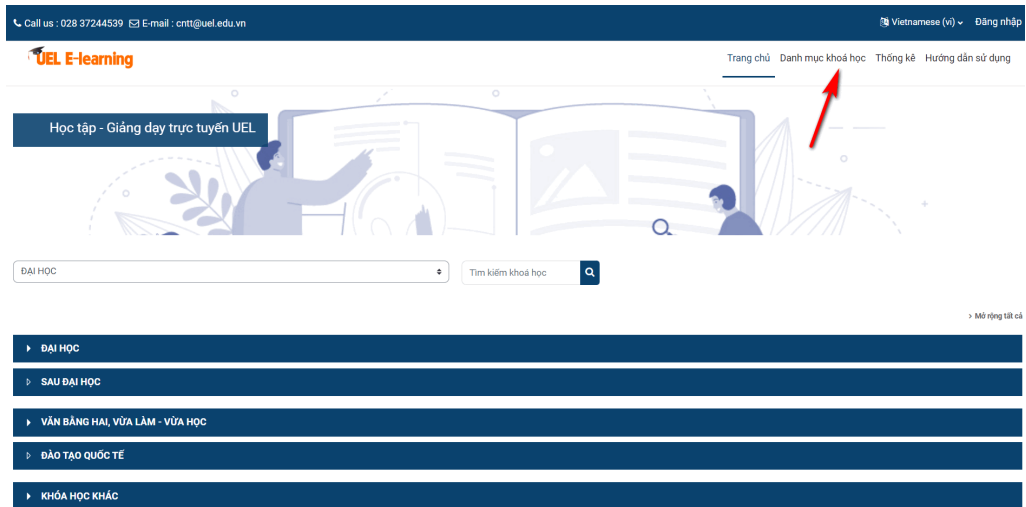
Call us : 028 37244539 E-mail : cntt@uel.edu.vn

Vietnamese (vi) Đăng nhập

UEL E-learning

Trang chủ Danh mục khoá học Thống kê Hướng dẫn sử dụng

Học tập - Giảng dạy trực tuyến UEL

ĐẠI HỌC

Tìm kiếm khoá học

Mở rộng tất cả

ĐẠI HỌC

SAU ĐẠI HỌC

VĂN BẰNG HAI, VỪA LÀM - VỪA HỌC

ĐÀO TẠO QUỐC TẾ

KHÓA HỌC KHÁC